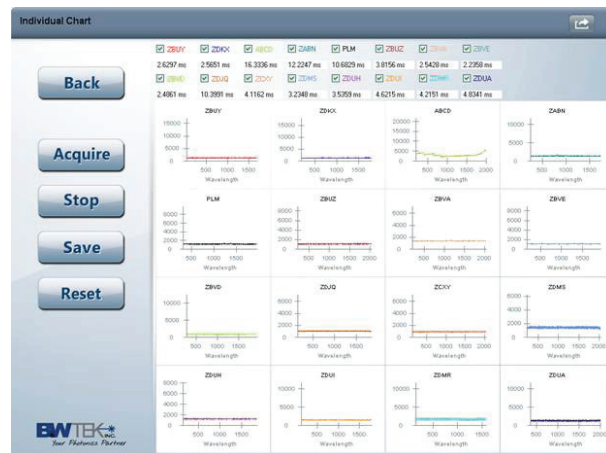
Individual Chart

Back

Acquire

Stop

Save

Reset

BWTEK INC. Your Photonics Partner

ZBUY ZDKX ABCD ZABN PLM ZBUZ ZBVA ZBVE
2.6297 ms 2.5651 ms 16.3336 ms 12.2247 ms 10.6829 ms 3.8156 ms 2.5420 ms 2.2358 ms
ZBVD ZDJQ ZCXY ZDMS ZDUH ZDUI ZDMR ZDUA
2.4061 ms 10.3991 ms 4.1162 ms 3.2348 ms 3.5359 ms 4.6215 ms 4.2151 ms 4.8341 ms

ZBUY
15000
10000
5000
0
500 1000 1500
Wavelength

ZDKX
15000
10000
5000
0
500 1000 1500
Wavelength

ABCD
20000
15000
10000
5000
0
500 1000 1500 2000
Wavelength

ZABN
10000
5000
0
500 1000 1500
Wavelength

PLM
8000
6000
4000
2000
0
500 1000 1500
Wavelength

ZBUZ
8000
6000
4000
2000
0
500 1000 1500 2000
Wavelength

ZBVA
6000
4000
2000
0
500 1000 1500 2000
Wavelength

ZBVE
8000
6000
4000
2000
0
500 1000 1500
Wavelength

ZBVD
10000
5000
0
500 1000 1500
Wavelength

ZDJQ
8000
6000
4000
2000
0
500 1000 1500 2000
Wavelength

ZCXY
6000
4000
2000
0
500 1000 1500 2000
Wavelength

ZDMS
6000
4000
2000
0
500 1000 1500 2000
Wavelength

ZDUH
8000
6000
4000
2000
0
500 1000 1500
Wavelength

ZDUI
10000
5000
0
500 1000 1500
Wavelength

ZDMR
15000
10000
5000
0
500 1000 1500
Wavelength

ZDUA
10000
5000
0
500 1000 1500 2000
Wavelength